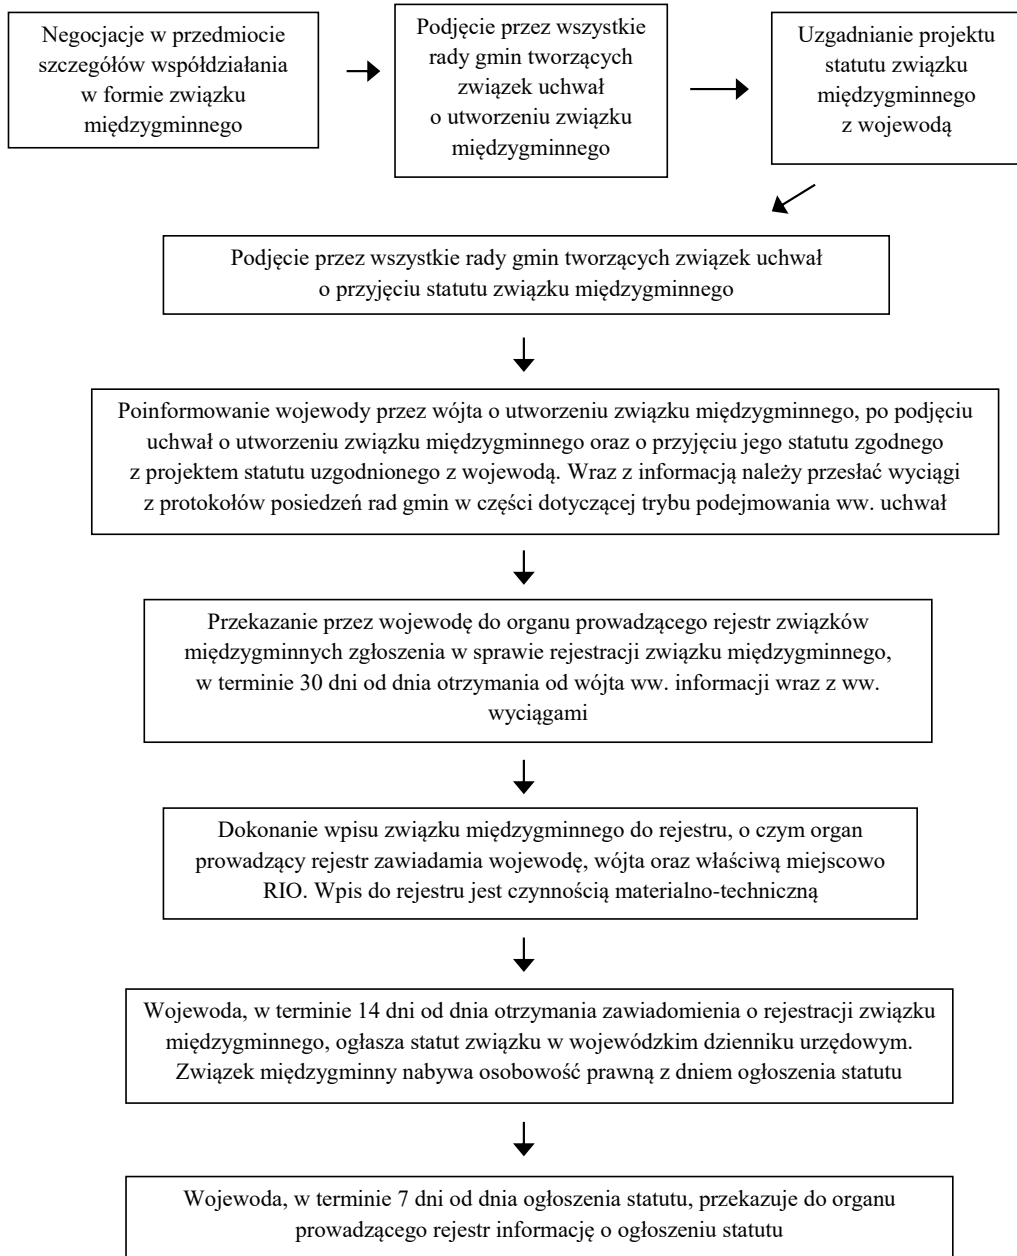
Negocjacje w przedmiocie szczegółów współdziałania w formie związku międzygminnego

Podjęcie przez wszystkie rady gmin tworzących związek uchwał o utworzeniu związku międzygminnego

Uzgadnianie projektu statutu związku międzygminnego z wojewodą

Podjęcie przez wszystkie rady gmin tworzących związek uchwał o przyjęciu statutu związku międzygminnego

Poinformowanie wojewody przez wójta o utworzeniu związku międzygminnego, po podjęciu uchwał o utworzeniu związku międzygminnego oraz o przyjęciu jego statutu zgodnego z projektem statutu uzgodnionego z wojewodą. Wraz z informacją należy przesłać wyciągi z protokołów posiedzeń rad gmin w części dotyczącej trybu podejmowania ww. uchwał

Przekazanie przez wojewodę do organu prowadzącego rejestr związków międzygminnych zgłoszenia w sprawie rejestracji związku międzygminnego, w terminie 30 dni od dnia otrzymania od wójta ww. informacji wraz z ww. wyciągami

Dokonanie wpisu związku międzygminnego do rejestru, o czym organ prowadzący rejestr zawiadamia wojewodę, wójta oraz właściwą miejscowo RIO. Wpis do rejestru jest czynnością materialno-techniczną

Wojewoda, w terminie 14 dni od dnia otrzymania zawiadomienia o rejestracji związku międzygminnego, ogłasza statut związku w wojewódzkim dzienniku urzędowym. Związek międzygminny nabywa osobowość prawną z dniem ogłoszenia statutu

Wojewoda, w terminie 7 dni od dnia ogłoszenia statutu, przekazuje do organu prowadzącego rejestr informację o ogłoszeniu statutu